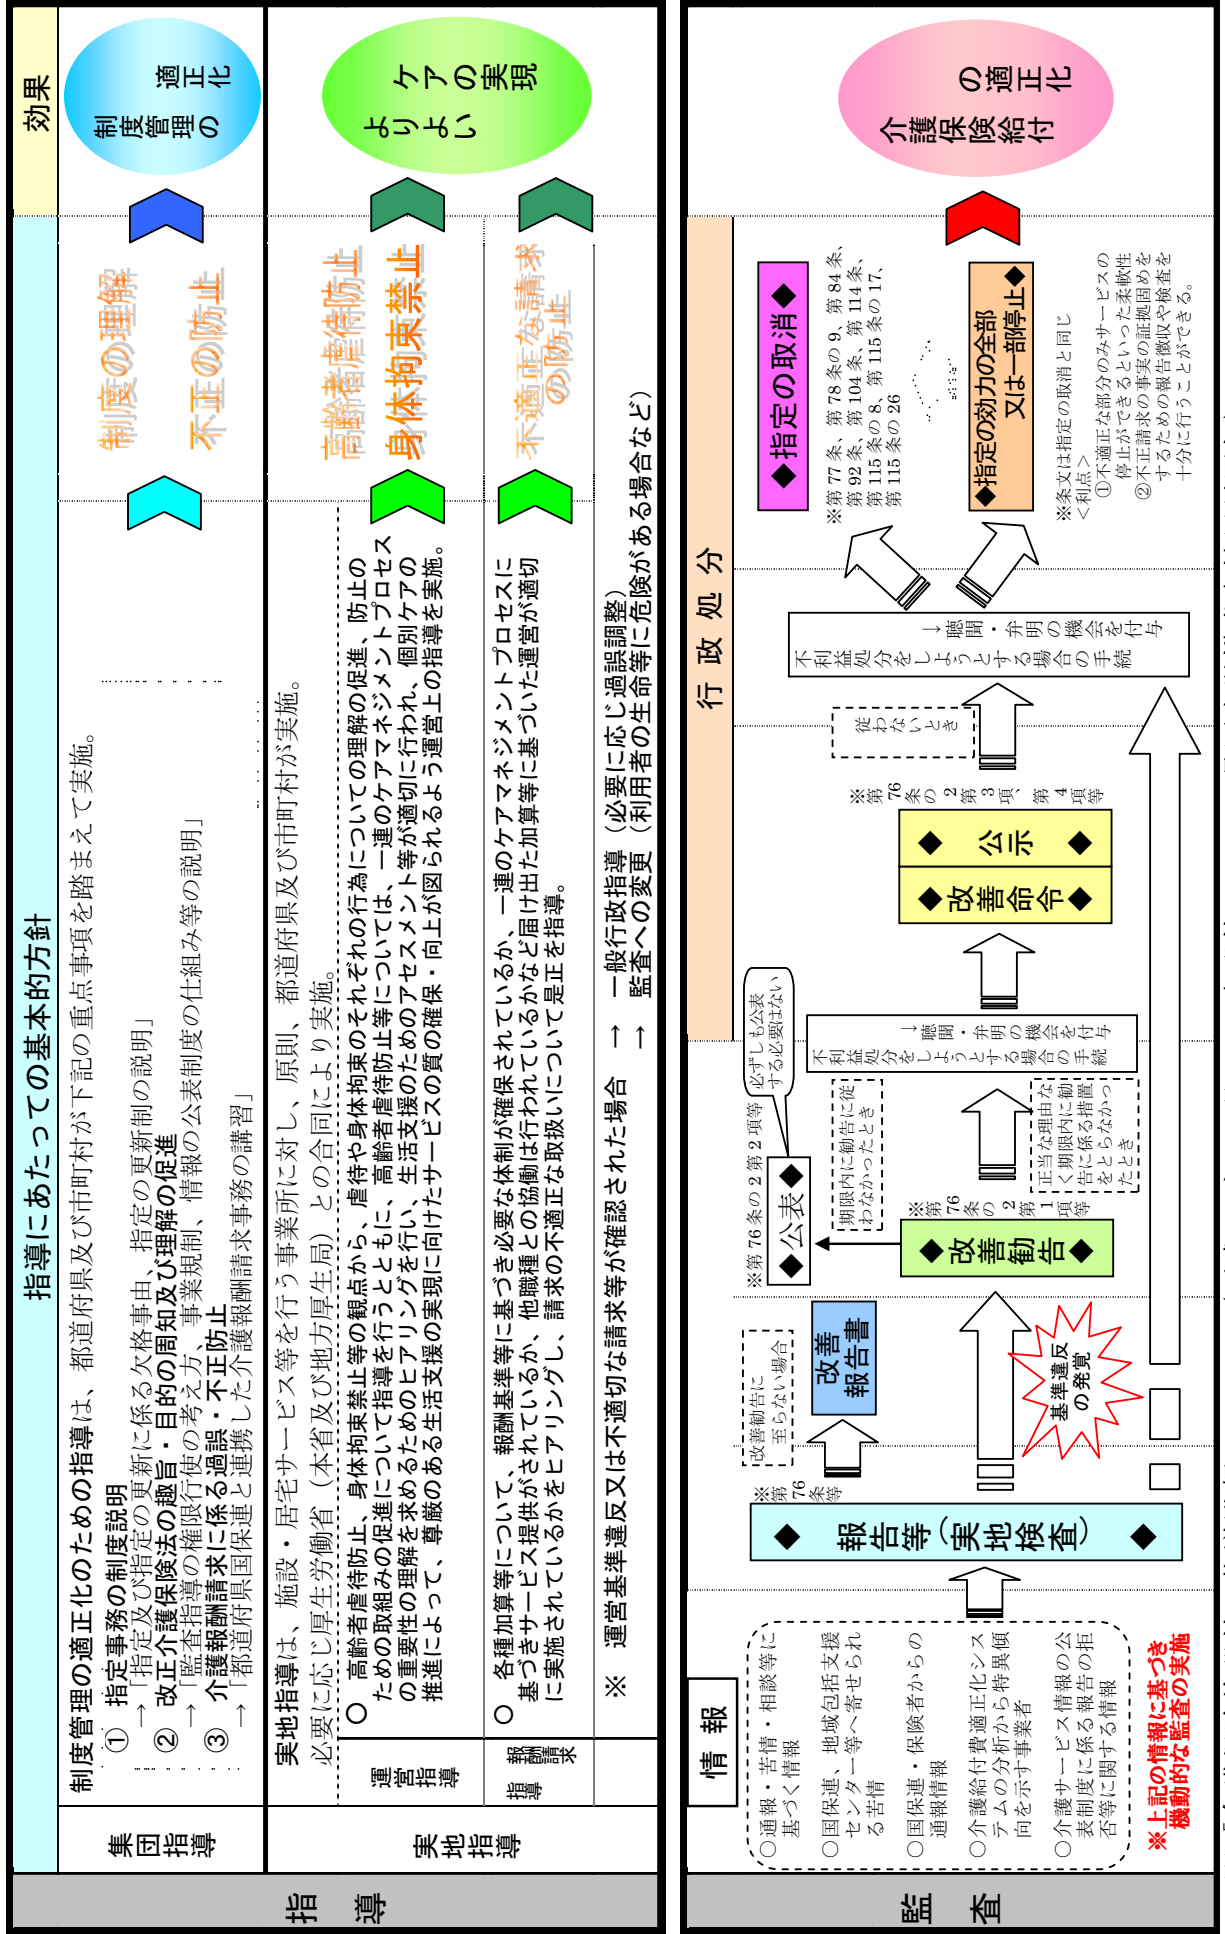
指導

集団指導

指導にあたっての基本的方針

制度管理の適正化のための指導は、都道府県及び市町村が下記の重点事項を踏まえて実施。
① 指定事務の制度説明
→「指定及び指定の更新に係る欠格事由、指定の更新制の説明」
② 改正介護保険法の趣旨・目的の周知及び理解の促進
→「監査指導の権限行使の考え方、事業規制、情報の公表制度の仕組み等の説明」
③ 介護報酬請求に係る過誤・不正防止
→「都道府県国保連と連携した介護報酬請求事務の講習」

制度の理解
不正の防止

制度管理の適正化

効果

実地指導

実地指導は、施設・居宅サービス等を行う事業所に対し、原則、都道府県及び市町村が実施。
必要に応じ厚生労働省（本省及び地方厚生局）との合同により実施。

運営指導
○ 高齢者虐待防止、身体拘束禁止等の観点から、虐待や身体拘束のそれぞれの行為についての理解の促進、防止のための取組みの促進について指導を行うとともに、高齢者虐待防止等については、一連のケアマネジメントプロセスの重要性の理解を求めるためのヒアリングを行い、生活支援のためのアセスメント等が適切に行われ、個別ケアの推進によって、尊厳のある生活支援の実現に向けたサービスの質の確保・向上が図られるよう運営上の指導を実施。

高齢者虐待防止
身体拘束禁止

報酬請求指導
○ 各種加算等について、報酬基準等に基づき必要な体制が確保されているか、一連のケアマネジメントプロセスに基づきサービス提供がされているか、他職種との協働は行われているかなど届け出た加算等に基づいた運営が適切に実施されているかをヒアリングし、請求の不適正な取扱いについて是正を指導。

不適正な請求の防止

よりよいケアの実現

※ 運営基準違反又は不適切な請求等が確認された場合 → 一般行政指導（必要に応じ過誤調整）
→ 監査への変更（利用者等の生命等に危険がある場合など）

監査

情報

○通報・苦情・相談等に基づく情報
○国保連、地域包括支援センター等へ寄せられる苦情
○国保連・保険者からの通報情報
○介護給付費適正化システムの分析から特異傾向を示す事業者
○介護サービス情報の公表制度に係る報告の拒否等に関する情報

※上記の情報に基づき機動的な監査の実施

◆ 報告等（実地検査） ◆
※第76条等

改善勧告に至らない場合

改善報告書

基準違反の発覚

行政処分

◆改善勧告◆
※第76条の2第1項等

◆公表◆
※第76条の2第2項等

必ずしも公表する必要はない

期限内に勧告に従わなかったとき

正当な理由なく期限内に勧告に係る措置をとらなかったとき

不利益処分をしようとする場合の手続
→聴聞・弁明の機会を付与

◆改善命令◆
◆公示◆
※第76条の2第3項、第4項等

従わないとき

不利益処分をしようとする場合の手続
→聴聞・弁明の機会を付与

◆指定の取消◆
※第77条、第78条の9、第84条、第92条、第104条、第114条、第115条の8、第115条の17、第115条の26

◆指定の効力の全部又は一部停止◆
※条文は指定の取消と同じ
<利点>
①不適正な部分のみサービスの停止ができるといった柔軟性
②不正請求の事実の証拠固めをするための報告徴収や検査を十分に行うことができる。

介護保険給付の適正化